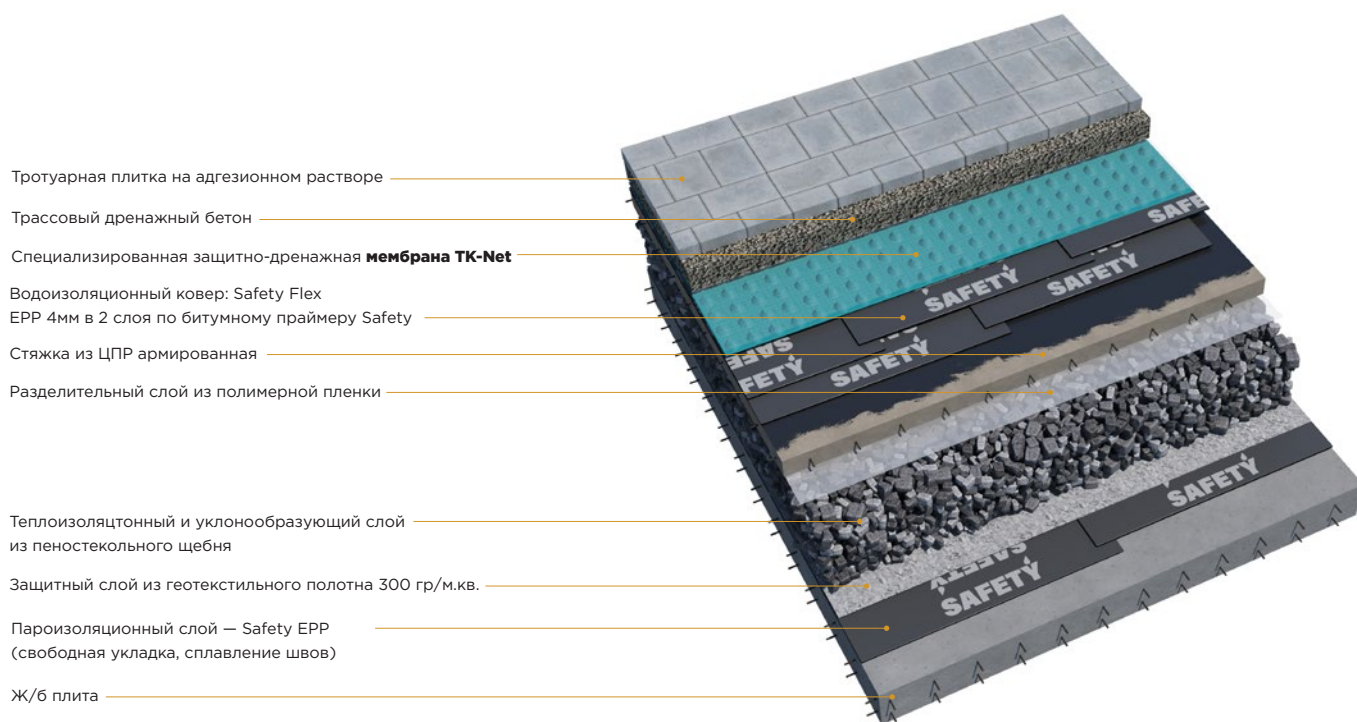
Тротуарная плитка на адгезионном растворе

Трассовый дренажный бетон

Специализированная защитно-дренажная **мембрана TK-Net**

Водоизоляционный ковер: Safety Flex EPP 4мм в 2 слоя по битумному праймеру Safety

Стяжка из ЦПР армированная

Разделительный слой из полимерной пленки

Теплоизоляцтонный и уклонообразующий слой из пеностекольного щебня

Защитный слой из геотекстильного полотна 300 гр/м.кв.

Пароизоляционный слой — Safety EPP (свободная укладка, сплавление швов)

Ж/б плита

SAFETY

SAFETY

SAFETY

SAFETY

SAFETY

SAFETY

SAFETY

SAFETY